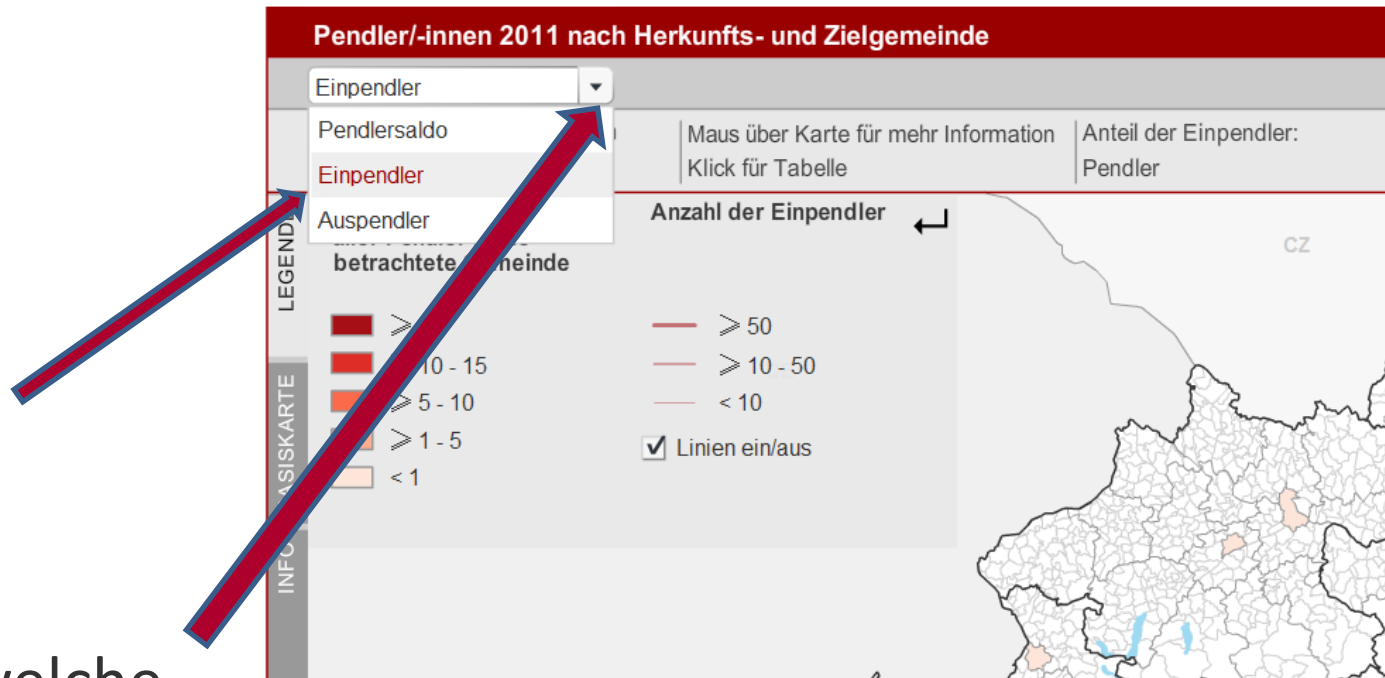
Pendler/-innen 2011 nach Herkunfts- und Zielgemeinde

Einpendler

Pendlersaldo
Einpendler
Auspendler

Maus über Karte für mehr Information
Klick für Tabelle

Anteil der Einpendler:
Pendler

LEGENDE
BASISKARTE
INFO

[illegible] betrachtete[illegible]meinde

$\geqslant$ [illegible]
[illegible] 10 - 15
$\geqslant$ 5 - 10
$\geqslant$ 1 - 5
< 1

Anzahl der Einpendler

$\geqslant$ 50
$\geqslant$ 10 - 50
< 10

Linien ein/aus

CZ

welche